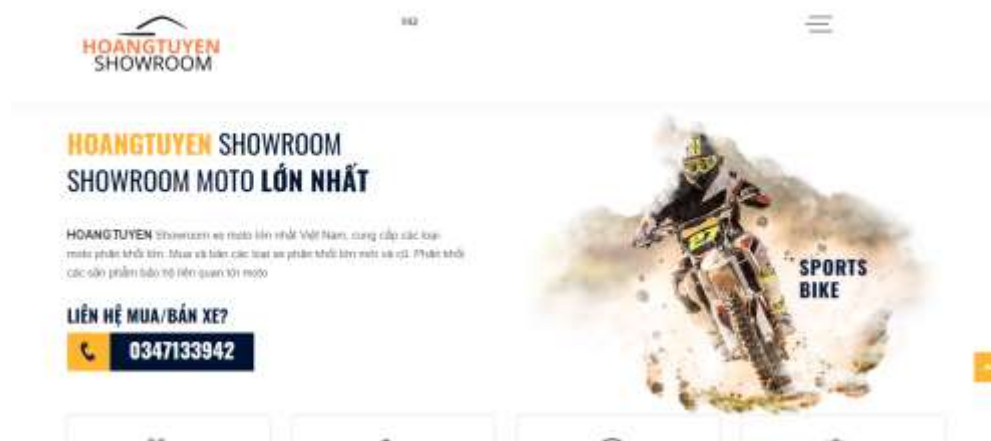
HOANGTUYEN
SHOWROOM

HOANGTUYEN SHOWROOM
SHOWROOM MOTO LỚN NHẤT

HOANGTUYEN Showroom xe moto lớn nhất Việt Nam, cung cấp các loại moto phân khối lớn. Mua và bán các loại xe phân khối lớn mới và cũ. Phân khối các sản phẩm bảo hộ liên quan tới moto

LIÊN HỆ MUA/BÁN XE?
0347133942

27

SPORTS
BIKE